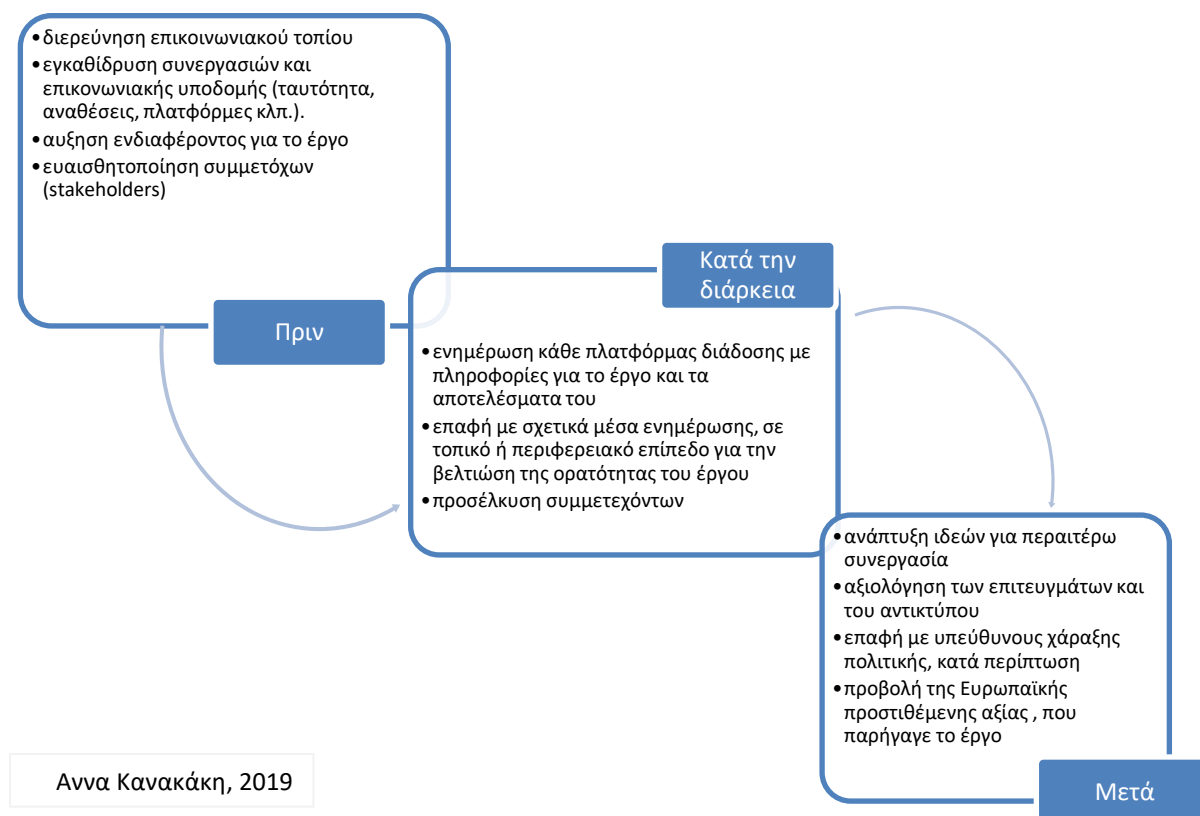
• διερεύνηση επικοινωνιακού τοπίου
• εγκαθίδρυση συνεργασιών και επικονωνιακής υποδομής (ταυτότητα, αναθέσεις, πλατφόρμες κλπ.).
• αυξηση ενδιαφέροντος για το έργο
• ευαισθητοποίηση συμμετόχων (stakeholders)

Πριν

Κατά την διάρκεια

• ενημέρωση κάθε πλατφόρμας διάδοσης με πληροφορίες για το έργο και τα αποτελέσματα του
• επαφή με σχετικά μέσα ενημέρωσης, σε τοπικό ή περιφερειακό επίπεδο για την βελτιώση της ορατότητας του έργου
• προσέλκυση συμμετεχόντων

• ανάπτυξη ιδεών για περαιτέρω συνεργασία
• αξιολόγηση των επιτευγμάτων και του αντικτύπου
• επαφή με υπεύθυνους χάραξης πολιτικής, κατά περίπτωση
• προβολή της Ευρωπαϊκής προστιθέμενης αξίας , που παρήγαγε το έργο

Μετά

Αννα Κανακάκη, 2019